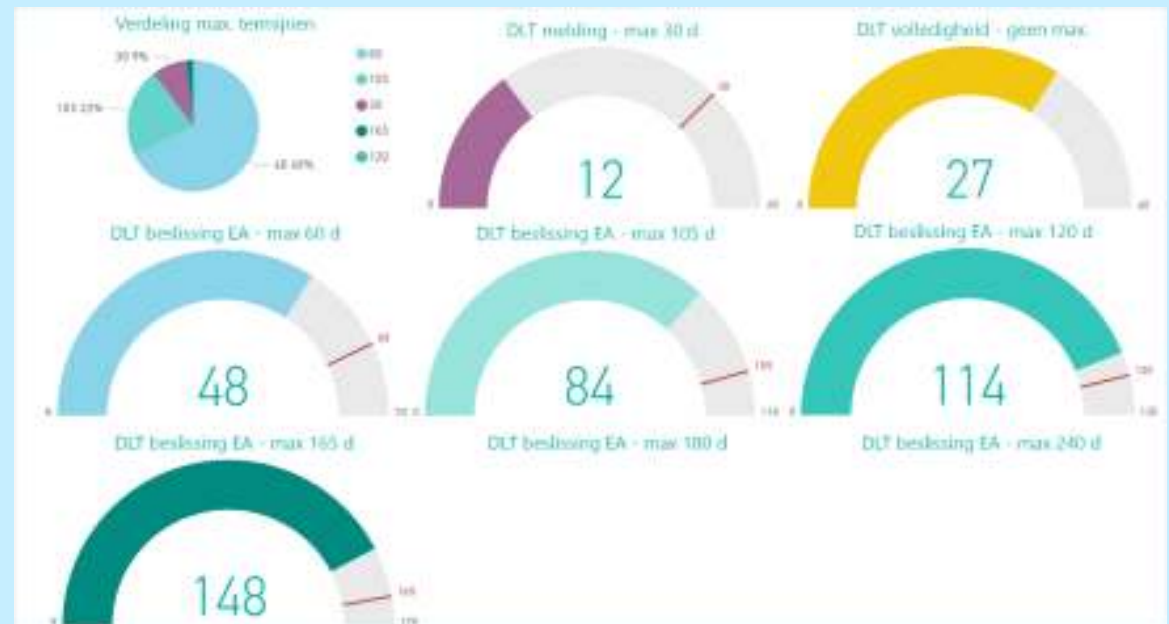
Verdeling max. termijnen

30 9%

105 23%

60 68%

60
105
30
165
120

DLT melding - max 30 d

30

12

0

40

DLT volledigheid - geen max

27

0

40

DLT beslissing EA - max 60 d

60

48

0

70

DLT beslissing EA - max 105 d

105

84

0

114

DLT beslissing EA - max 120 d

120

114

0

130

DLT beslissing EA - max 165 d

165

148

0

170

DLT beslissing EA - max 180 d

DLT beslissing EA - max 240 d